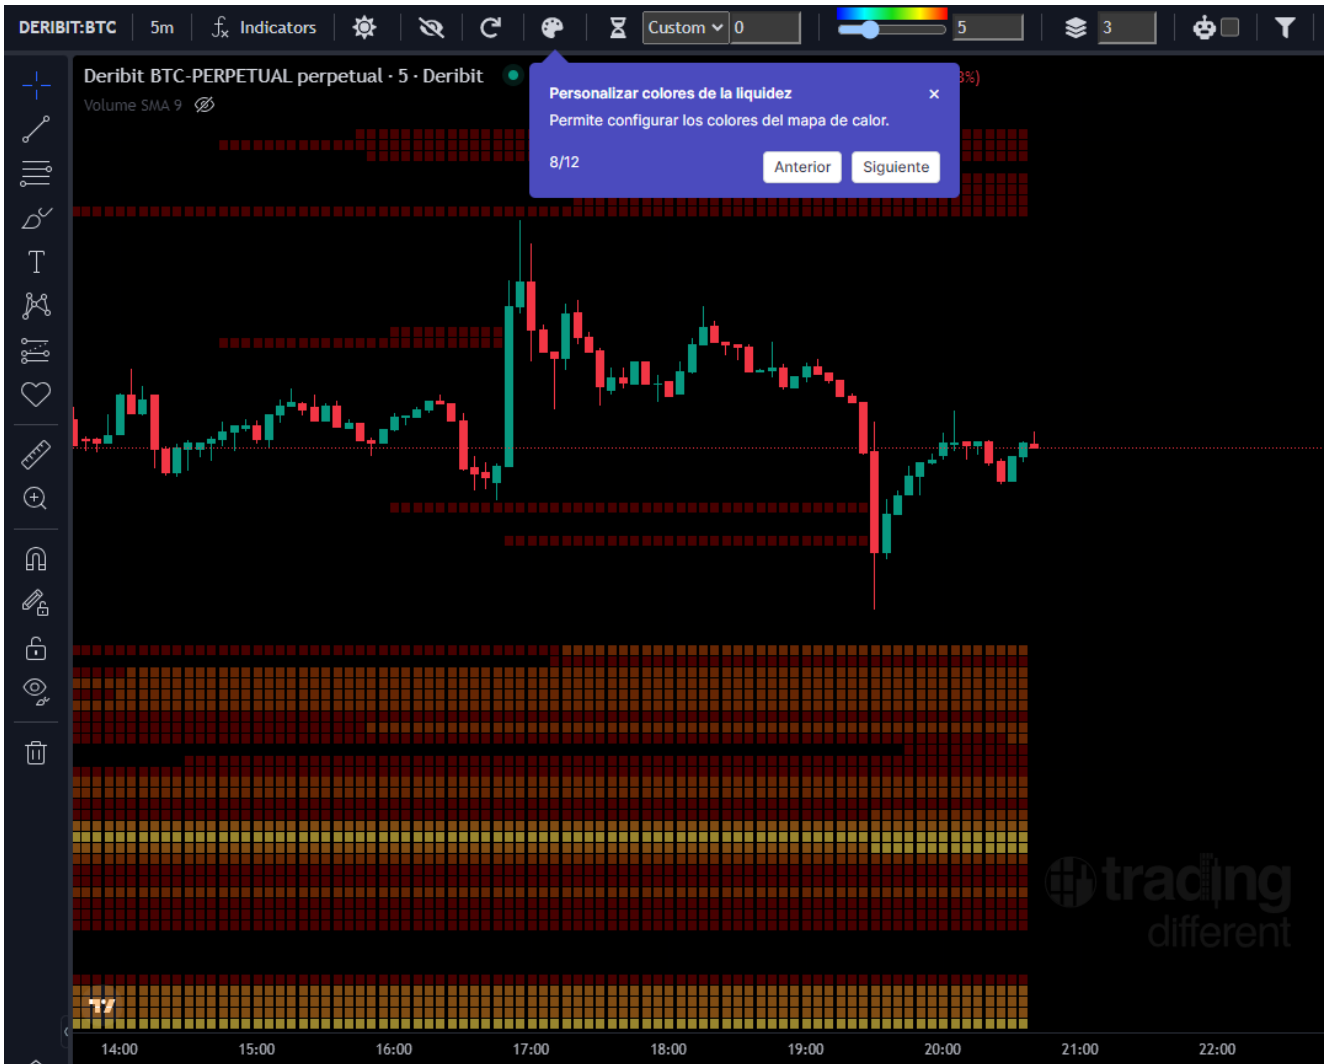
DERIBIT:BTC 5m Indicators Custom 0 5 3

Deribit BTC-PERPETUAL perpetual · 5 · Deribit

Volume SMA 9

Personalizar colores de la liquidez
Permite configurar los colores del mapa de calor.

8/12

Anterior Siguiente

3%)

trading different

14:00 15:00 16:00 17:00 18:00 19:00 20:00 21:00 22:00